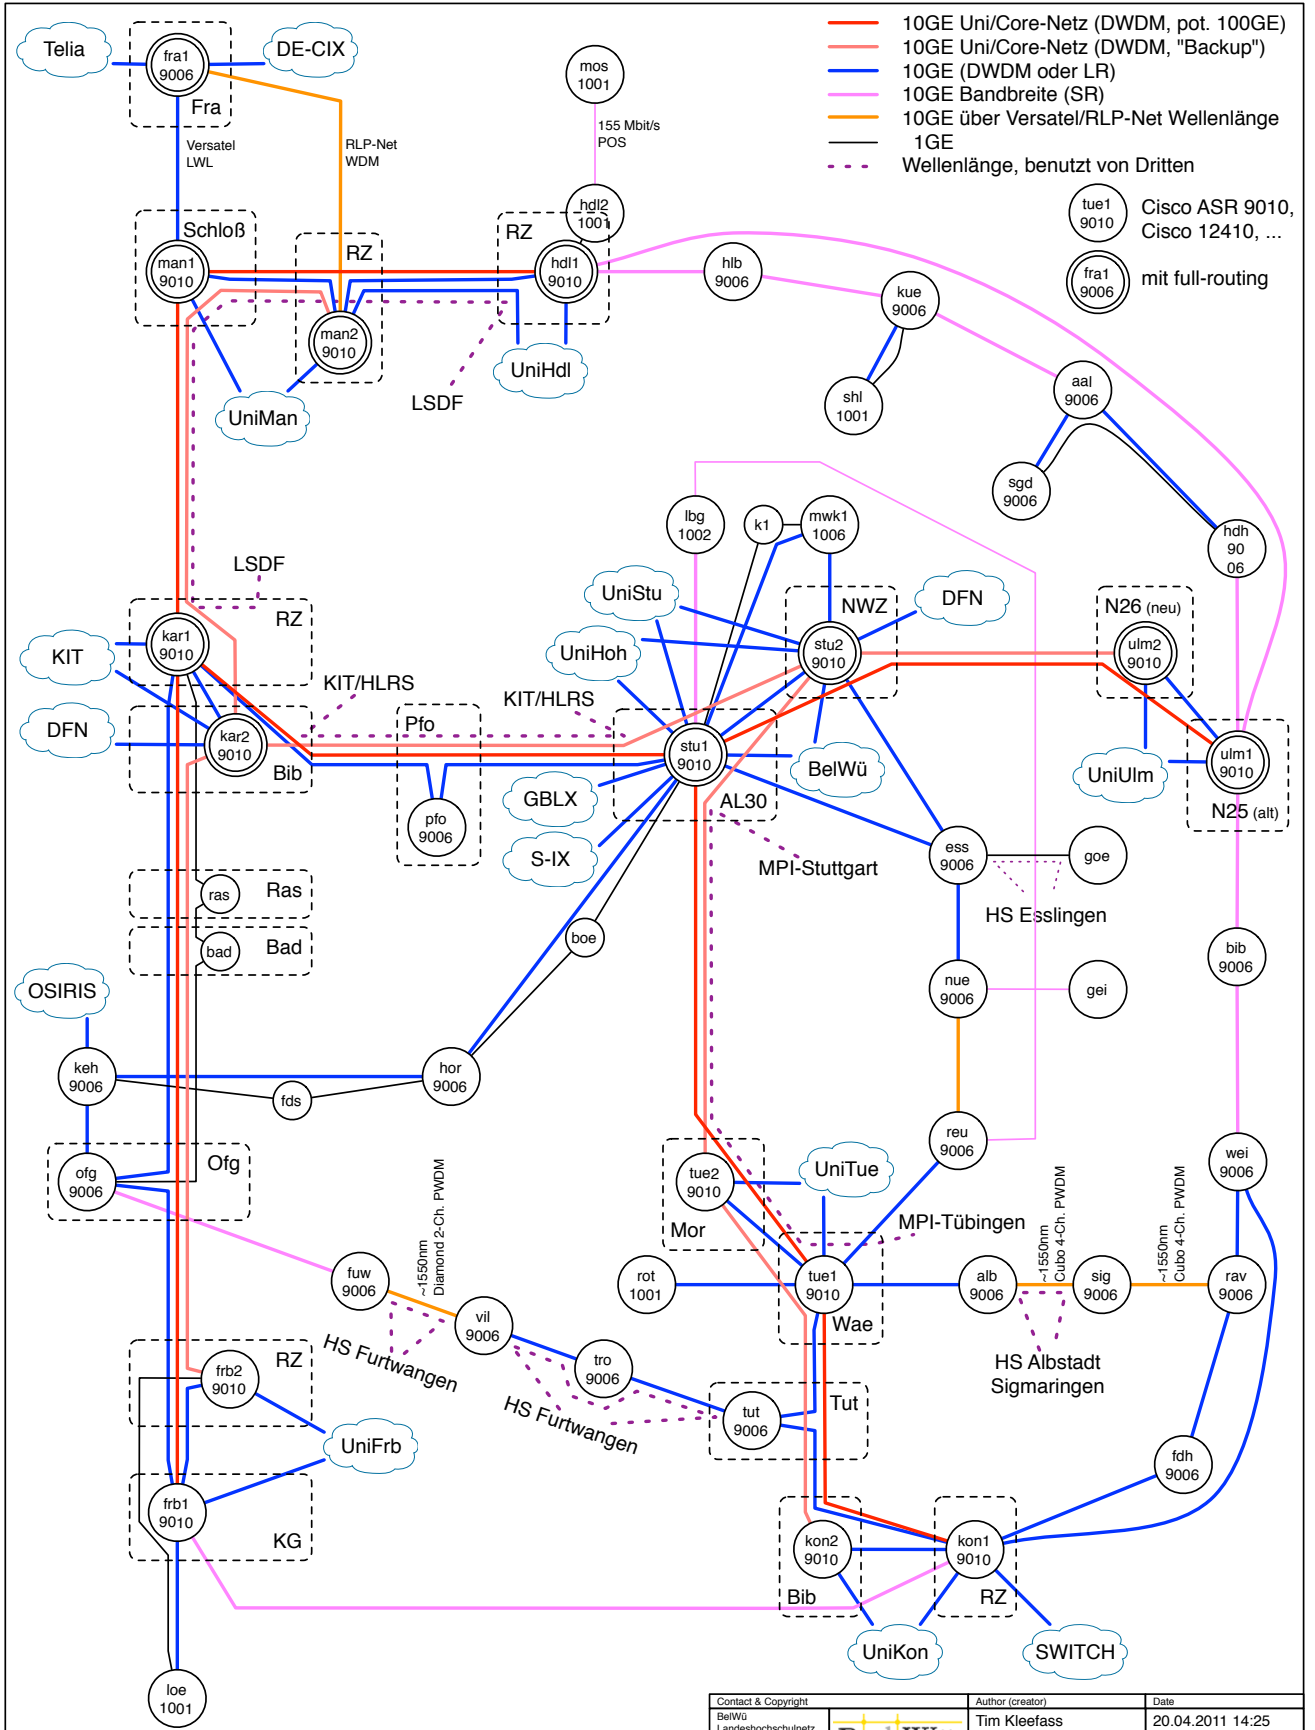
10GE Uni/Core-Netz (DWDM, pot. 100GE)
10GE Uni/Core-Netz (DWDM, "Backup")
10GE (DWDM oder LR)
10GE Bandbreite (SR)
10GE über Versatel/RLP-Net Wellenlänge
1GE
Wellenlänge, benutzt von Dritten

tue1 9010 Cisco ASR 9010, Cisco 12410, ...
fra1 9006 mit full-routing

Telia
fra1 9006
Fra
DE-CIX
Versatel LWL
RLP-Net WDM
mos 1001
155 Mbit/s POS
hdl2 1001
Schloß
man1 9010
RZ
man2 9010
RZ
hdl1 9010
UniHdl
UniMan
LSDF
hlb 9006
kue 9006
shl 1001
aal 9006
sgd 9006
hdh 90 06
lbg 1002
k1
mwk1 1006
LSDF
RZ
kar1 9010
KIT
KIT/HLRS
UniStu
NWZ
DFN
N26 (neu)
ulm2 9010
UniHoh
stu2 9010
KIT/HLRS
DFN
kar2 9010
Bib
Pfo
pfo 9006
GBLX
S-IX
stu1 9010
AL30
BelWü
UniUlm
ulm1 9010
N25 (alt)
MPI-Stuttgart
ess 9006
goe
HS Esslingen
Ras
ras
Bad
bad
boe
bib 9006
OSIRIS
nue 9006
gei
keh 9006
fds
hor 9006
reu 9006
ofg 9006
Ofg
~1550nm Diamond 2-Ch. PWDM
tue2 9010
Mor
UniTue
MPI-Tübingen
wei 9006
fuw 9006
rot 1001
tue1 9010
Wae
alb 9006
~1550nm Cubo 4-Ch. PWDM
sig 9006
~1550nm Cubo 4-Ch. PWDM
rav 9006
vil 9006
HS Furtwangen
tro 9006
HS Albstadt Sigmaringen
RZ
frb2 9010
UniFrb
HS Furtwangen
tut 9006
Tut
fdh 9006
frb1 9010
KG
kon2 9010
Bib
kon1 9010
RZ
UniKon
SWITCH
loe 1001
Contact & Copyright
BelWü Landeshochschulnetz
Author (creator)
Tim Kleefass
Date
20.04.2011 14:25